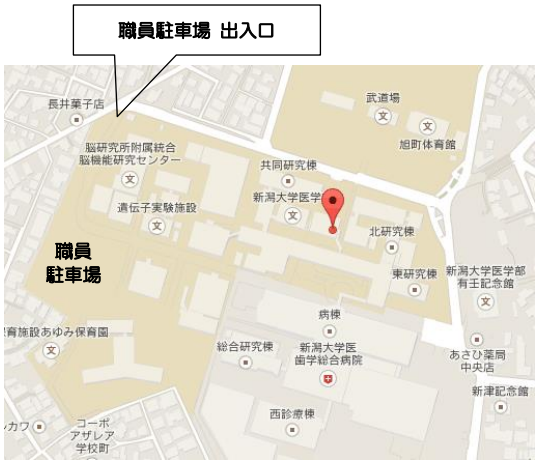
職員駐車場 出入口

長井菓子店

武道場

旭町体育館

脳研究所附属統合脳機能研究センター

共同研究棟

新潟大学医学

遺伝子実験施設

北研究棟

職員
駐車場

東研究棟

新潟大学医学部有壬記念館

育施設あゆみ保育園

病棟

総合研究棟

新潟大学医歯学総合病院

あさひ薬局中央店

新津記念館

西診療棟

コーポアザレア学校町

カワ